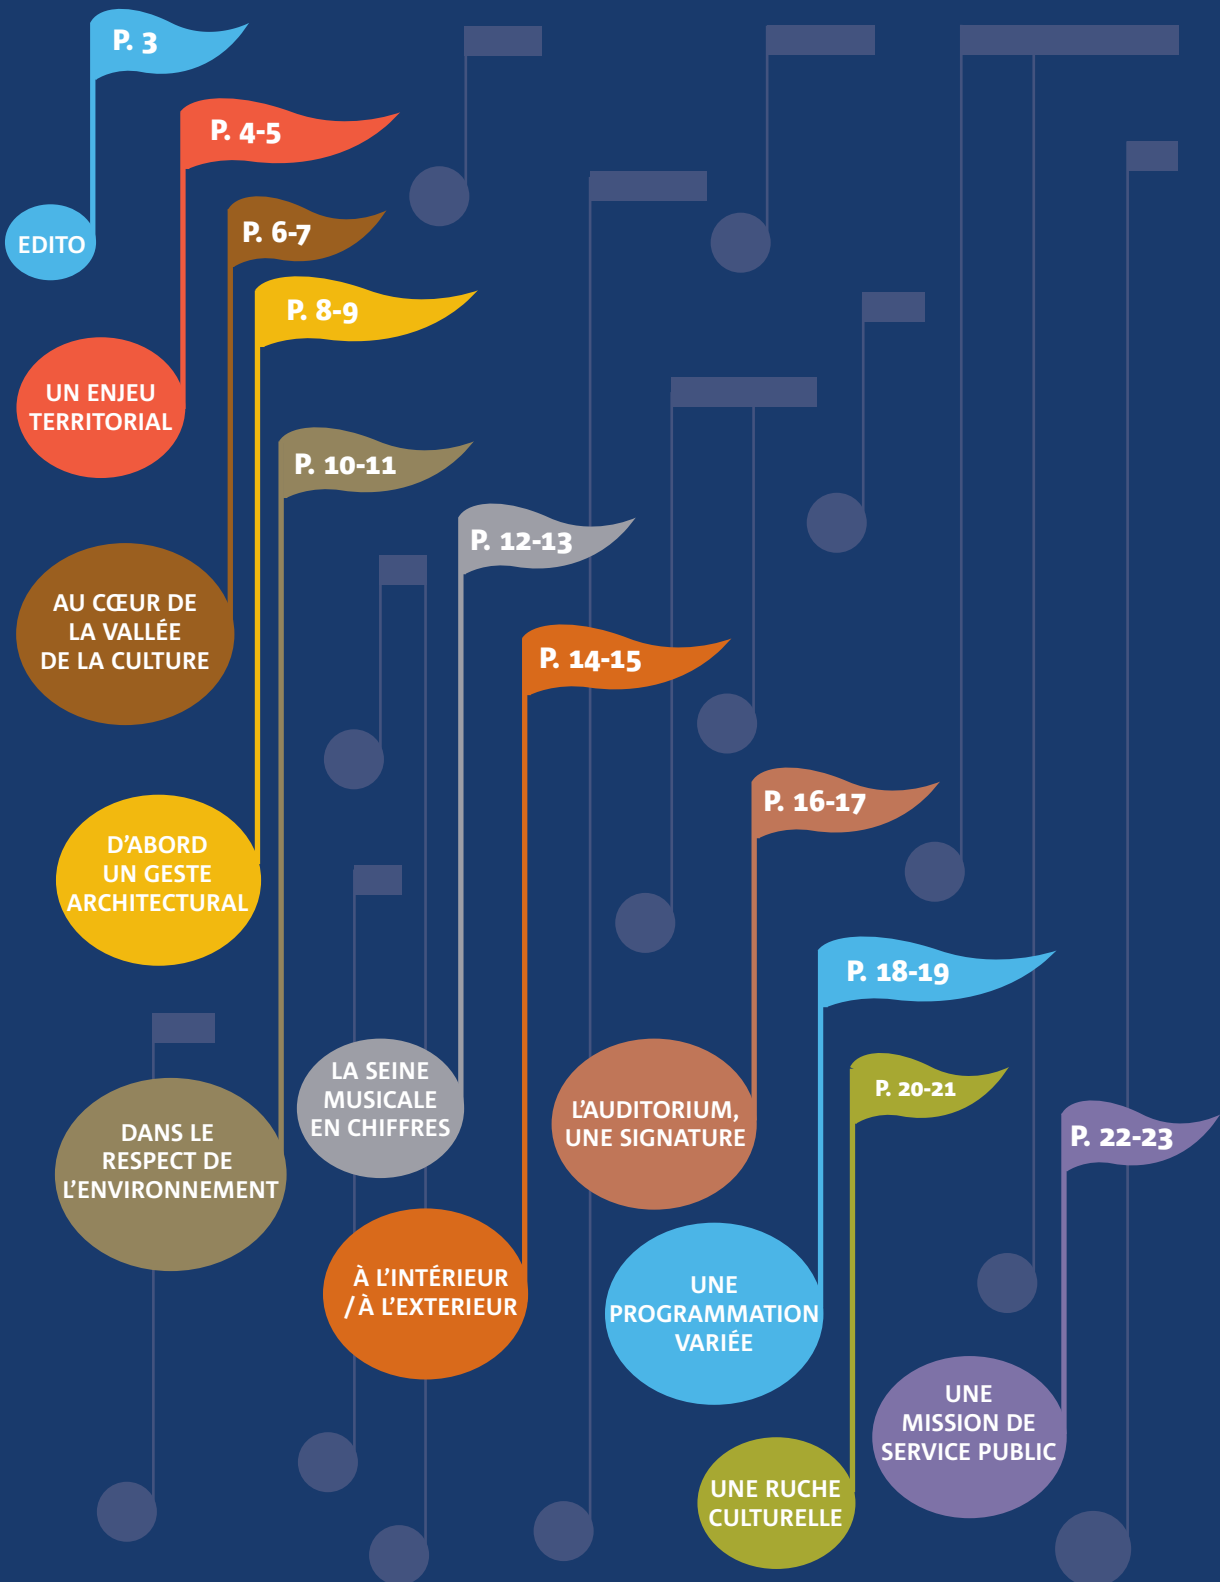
P. 3
EDITO

P. 4-5
UN ENJEU TERRITORIAL

P. 6-7
AU CŒUR DE LA VALLÉE DE LA CULTURE

P. 8-9
D'ABORD UN GESTE ARCHITECTURAL

P. 10-11
DANS LE RESPECT DE L'ENVIRONNEMENT

P. 12-13
LA SEINE MUSICALE EN CHIFFRES

P. 14-15
À L'INTÉRIEUR / À L'EXTERIEUR

P. 16-17
L'AUDITORIUM, UNE SIGNATURE

P. 18-19
UNE PROGRAMMATION VARIÉE

P. 20-21
UNE RUCHE CULTURELLE

P. 22-23
UNE MISSION DE SERVICE PUBLIC